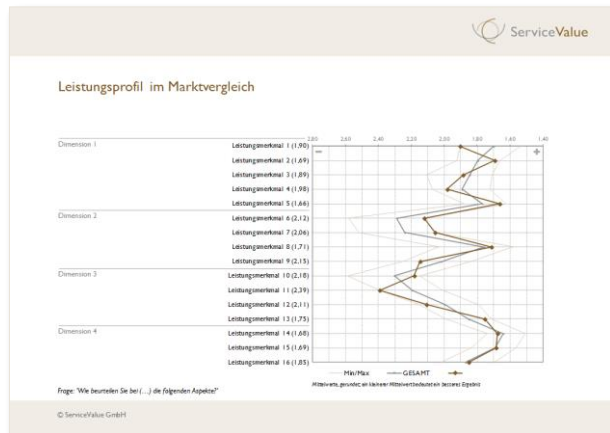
ServiceValue

Leistungsprofil im Marktvergleich

2,80 2,60 2,40 2,20 2,00 1,80 1,60 1,40

– +

Dimension 1
Leistungsmerkmal 1 (1,90)
Leistungsmerkmal 2 (1,69)
Leistungsmerkmal 3 (1,89)
Leistungsmerkmal 4 (1,98)
Leistungsmerkmal 5 (1,66)

Dimension 2
Leistungsmerkmal 6 (2,12)
Leistungsmerkmal 7 (2,06)
Leistungsmerkmal 8 (1,71)
Leistungsmerkmal 9 (2,15)

Dimension 3
Leistungsmerkmal 10 (2,18)
Leistungsmerkmal 11 (2,39)
Leistungsmerkmal 12 (2,11)
Leistungsmerkmal 13 (1,75)

Dimension 4
Leistungsmerkmal 14 (1,68)
Leistungsmerkmal 15 (1,69)
Leistungsmerkmal 16 (1,85)

Min/Max GESAMT

Mittelwerte, gerundet; ein kleinerer Mittelwert bedeutet ein besseres Ergebnis

Frage: "Wie beurteilen Sie bei (...) die folgenden Aspekte?"

© ServiceValue GmbH